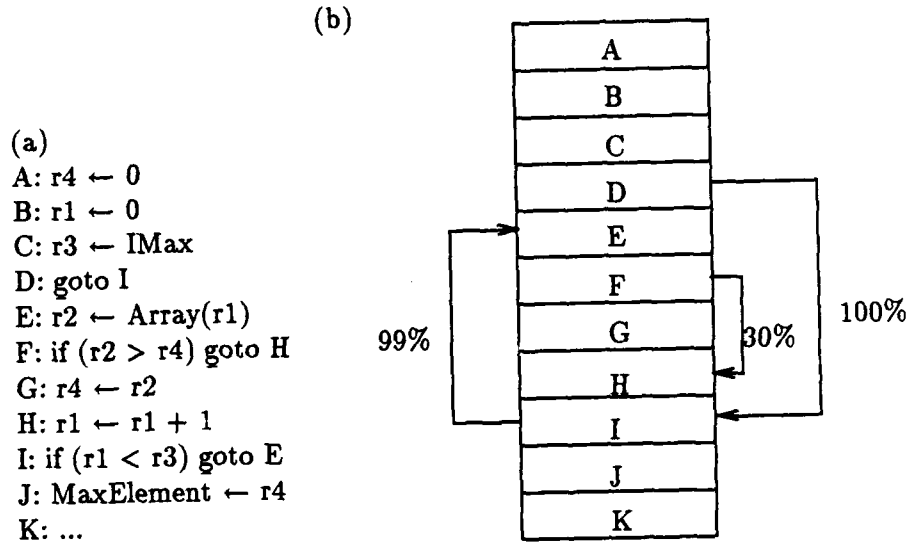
(a)
A: r4 $\leftarrow$ 0
B: r1 $\leftarrow$ 0
C: r3 $\leftarrow$ IMax
D: goto I
E: r2 $\leftarrow$ Array(r1)
F: if (r2 > r4) goto H
G: r4 $\leftarrow$ r2
H: r1 $\leftarrow$ r1 + 1
I: if (r1 < r3) goto E
J: MaxElement $\leftarrow$ r4
K: ...

(b)

A
B
C
D
E
F
G
H
I
J
K

99%
30%
100%